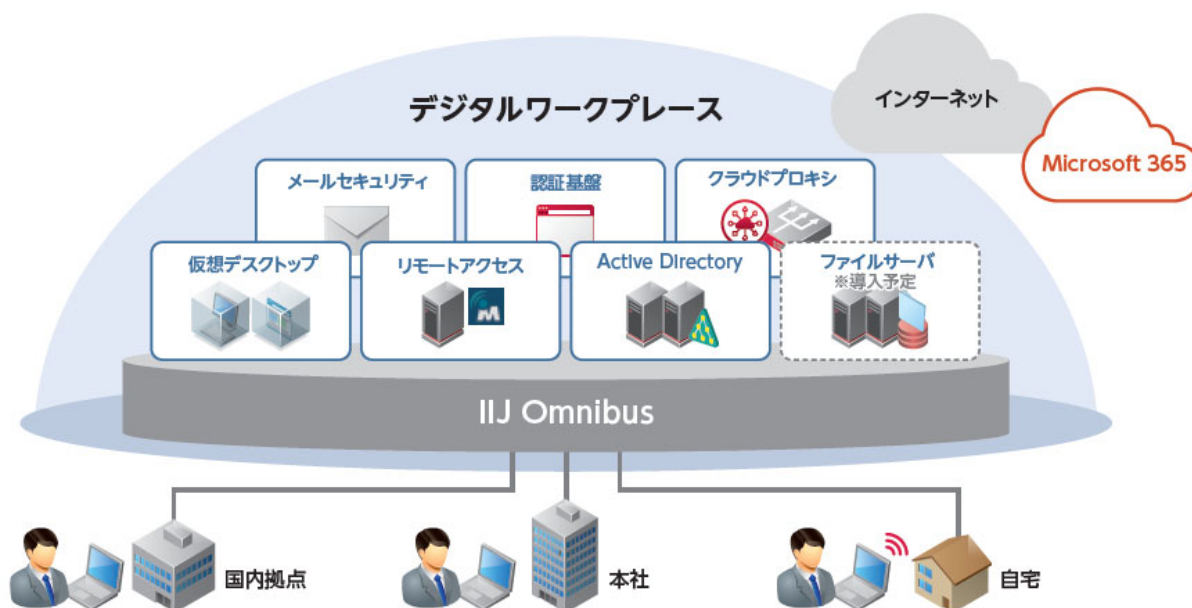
デジタルワークプレース

インターネット

Microsoft 365

メールセキュリティ

認証基盤

クラウドプロキシ

仮想デスクトップ

リモートアクセス

Active Directory

ファイルサーバ
※導入予定

IIJ Omnibus

国内拠点

本社

自宅